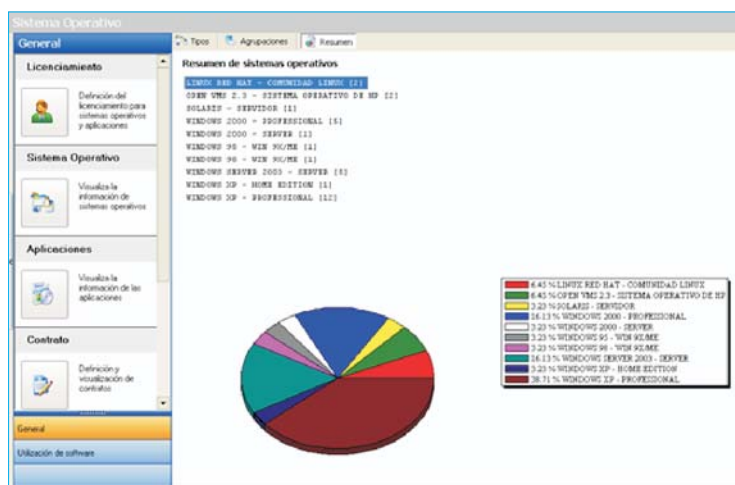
Sistema Operativo

General

Licenciamiento

Definición del licenciamiento para sistemas operativos y aplicaciones

Sistema Operativo

Visualiza la información de sistemas operativos

Aplicaciones

Visualiza la información de las aplicaciones

Contrato

Definición y visualización de contratos

General

Utilización de software

Tipos | Agrupaciones | Resumen

Resumen de sistemas operativos

LINUX RED HAT - COMUNIDAD LINUX [2]
OPEN VMS 2.3 - SISTEMA OPERATIVO DE HP [2]
SOLARIS - SERVIDOR [1]
WINDOWS 2000 - PROFESSIONAL [5]
WINDOWS 2000 - SERVER [1]
WINDOWS 95 - WIN 95/ME [1]
WINDOWS 98 - WIN 98/ME [1]
WINDOWS SERVER 2003 - SERVER [5]
WINDOWS XP - HOME EDITION [1]
WINDOWS XP - PROFESSIONAL [12]

6.45 % LINUX RED HAT - COMUNIDAD LINUX
6.45 % OPEN VMS 2.3 - SISTEMA OPERATIVO DE HP
3.23 % SOLARIS - SERVIDOR
16.13 % WINDOWS 2000 - PROFESSIONAL
3.23 % WINDOWS 2000 - SERVER
3.23 % WINDOWS 95 - WIN 9X/ME
3.23 % WINDOWS 98 - WIN 9X/ME
16.13 % WINDOWS SERVER 2003 - SERVER
3.23 % WINDOWS XP - HOME EDITION
38.71 % WINDOWS XP - PROFESSIONAL